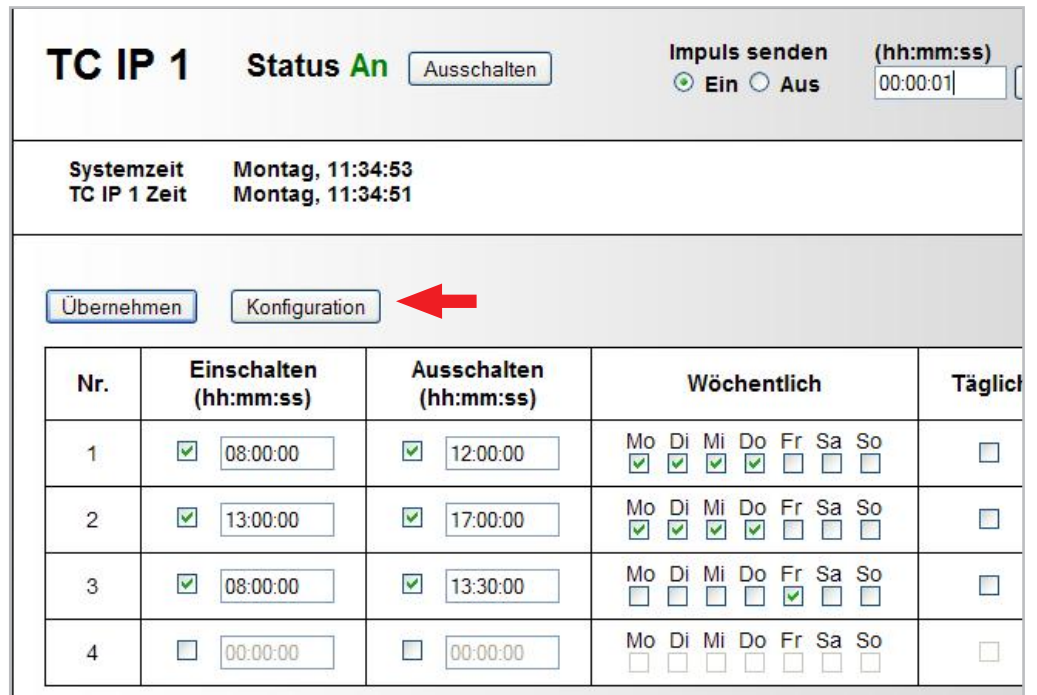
TC IP 1 Status An Ausschalten

Impuls senden (hh:mm:ss)
Ein Aus 00:00:01

Systemzeit Montag, 11:34:53
TC IP 1 Zeit Montag, 11:34:51

Übernehmen Konfiguration

| Nr. | Einschalten (hh:mm:ss) | Ausschalten (hh:mm:ss) | Wöchentlich | Täglich |
|---|---|---|---|---|
| 1 | 08:00:00 | 12:00:00 | Mo Di Mi Do Fr Sa So | |
| 2 | 13:00:00 | 17:00:00 | Mo Di Mi Do Fr Sa So | |
| 3 | 08:00:00 | 13:30:00 | Mo Di Mi Do Fr Sa So | |
| 4 | 00:00:00 | 00:00:00 | Mo Di Mi Do Fr Sa So | |